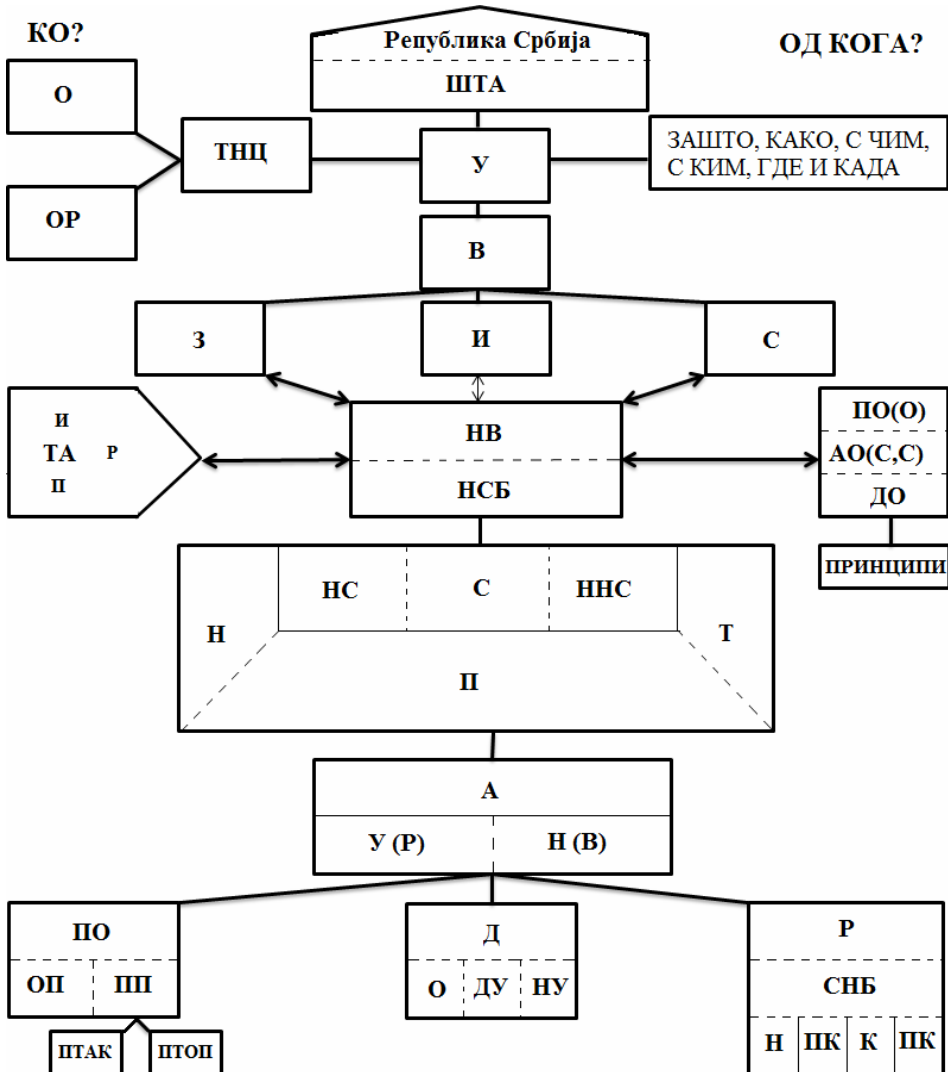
КО?

Република Србија

ШТА

ОД КОГА?

О

ТНЦ

ОР

У

ЗАШТО, КАКО, С ЧИМ, С КИМ, ГДЕ И КАДА

В

З

И

С

И
ТА Р
П

НВ

НСБ

ПО(О)

АО(С,С)

ДО

ПРИНЦИПИ

НС

С

ННС

Н

Т

П

А

У (Р)

Н (В)

ПО

ОП

ПП

ПТАК

ПТОП

Д

О

ДУ

НУ

Р

СНБ

Н

ПК

К

ПК